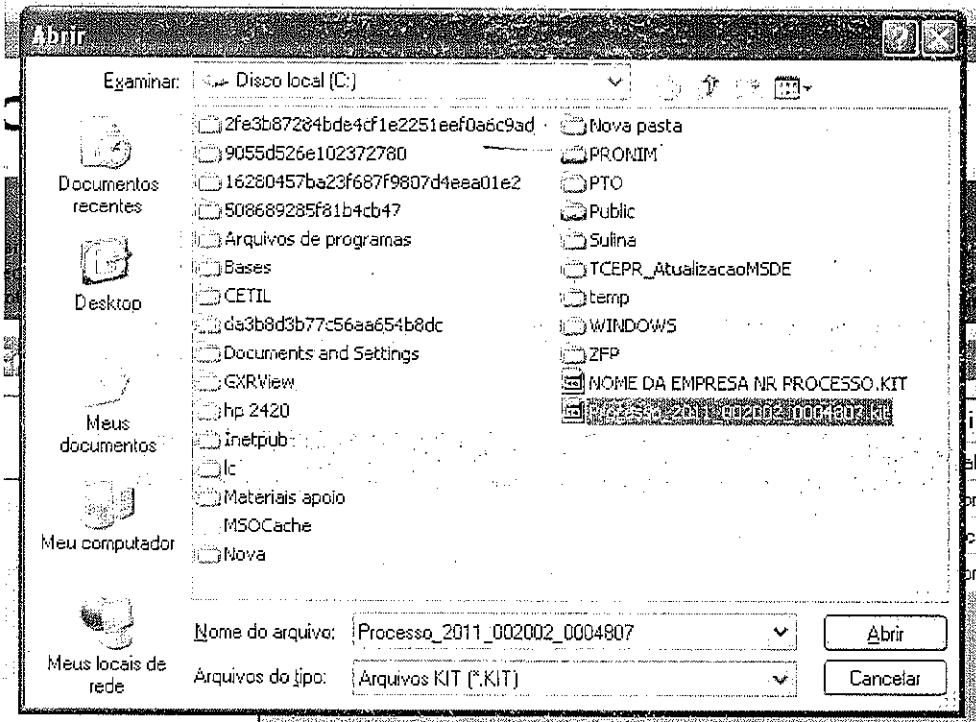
Abrir

Examinar: Disco local (C:)

Documentos recentes

Desktop

Meus documentos

Meu computador

Meus locais de rede

2fe3b87284bde4cf1e2251eef0a6c9ad
9055d526e102372780
16280457ba23f687f9807d4eea01e2
508689285f81b4cb47
Arquivos de programas
Bases
CETIL
da3b8d3b77c56aa654b8dc
Documents and Settings
GXRView
hp 2420
Inetpub
lc
Materiais apoio
MSOCache
Nova

Nova pasta
PRONIM
PTO
Public
Sulina
TCEPR_AtualizacaoMSDE
temp
WINDOWS
ZFP
NOME DA EMPRESA NR PROCESSO.KIT
Processo_2011_002002_0004807.kit

Nome do arquivo: Processo_2011_002002_0004807

Arquivos do tipo: Arquivos KIT (*.KIT)

Abrir

Cancelar